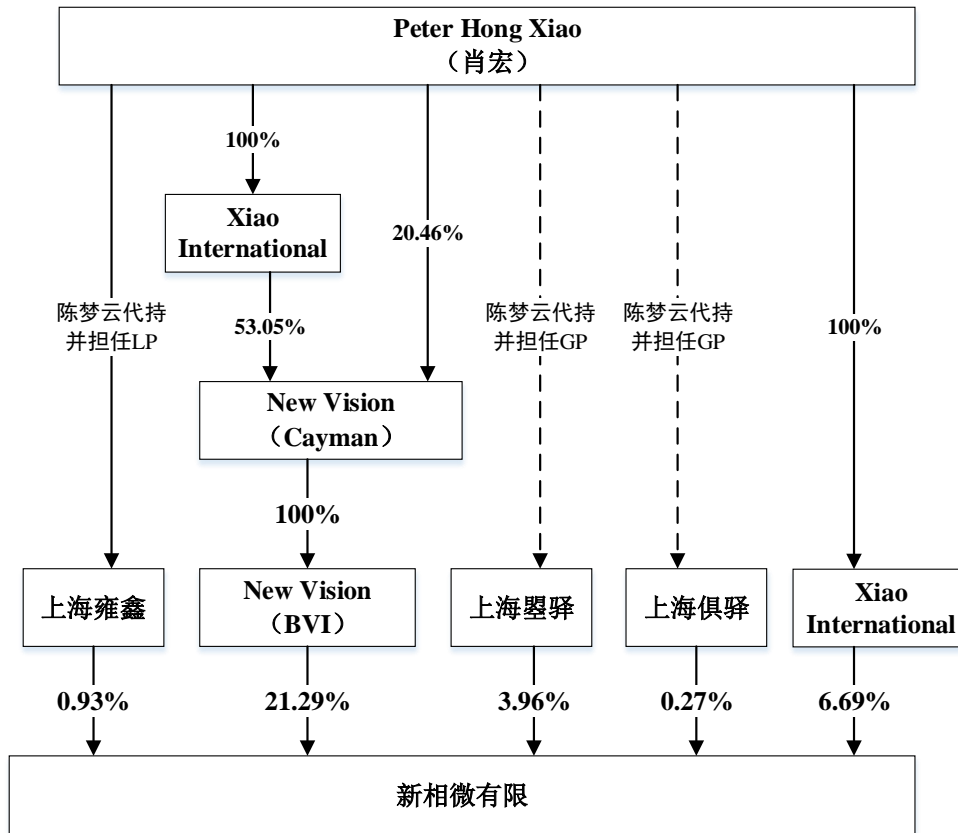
Peter Hong Xiao
（肖宏）

100%

Xiao International

20.46%

陈梦云代持并担任LP

53.05%

陈梦云代持并担任GP

陈梦云代持并担任GP

100%

New Vision
（Cayman）

100%

上海雍鑫

New Vision
（BVI）

上海曌驿

上海俱驿

Xiao International

0.93%

21.29%

3.96%

0.27%

6.69%

新相微有限